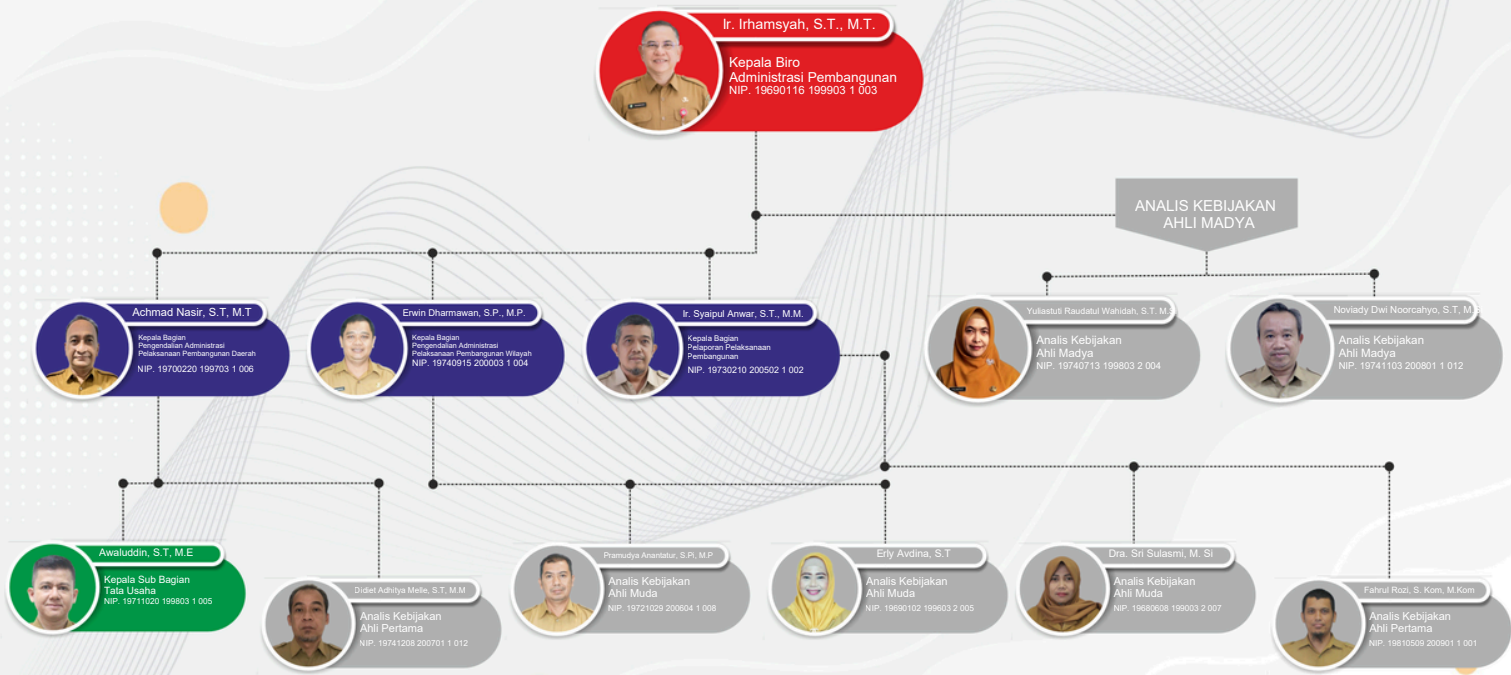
Ir. Irhamsyah, S.T., M.T.
Kepala Biro
Administrasi Pembangunan
NIP. 19690116 199903 1 003

ANALIS KEBIJAKAN AHLI MADYA

Achmad Nasir, S.T, M.T
Kepala Bagian
Pengendalian Administrasi
Pelaksanaan Pembangunan Daerah
NIP. 19700220 199703 1 006

Erwin Dharmawan, S.P., M.P.
Kepala Bagian
Pengendalian Administrasi
Pelaksanaan Pembangunan Wilayah
NIP. 19740915 200003 1 004

Ir. Syaipul Anwar, S.T., M.M.
Kepala Bagian
Pelaporan Pelaksanaan
Pembangunan
NIP. 19730210 200502 1 002

Yuliastuti Raudatul Wahidah, S.T. M.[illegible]
Analis Kebijakan
Ahli Madya
NIP. 19740713 199803 2 004

Noviady Dwi Noorcahyo, S.T, M.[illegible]
Analis Kebijakan
Ahli Madya
NIP. 19741103 200801 1 012

Awaluddin, S.T, M.E
Kepala Sub Bagian
Tata Usaha
NIP. 19711020 199803 1 005

Didiet Adhitya Melle, S.T, M.M
Analis Kebijakan
Ahli Pertama
NIP. 19741208 200701 1 012

Pramudya Anantatur, S.Pi. M.P
Analis Kebijakan
Ahli Muda
NIP. 19721029 200604 1 008

Erly Avdina, S.T
Analis Kebijakan
Ahli Muda
NIP. 19690102 199603 2 005

Dra. Sri Sulasmi, M. Si
Analis Kebijakan
Ahli Muda
NIP. 19680608 199003 2 007

Fahrul Rozi, S. Kom, M.Kom
Analis Kebijakan
Ahli Pertama
NIP. 19810509 200901 1 001